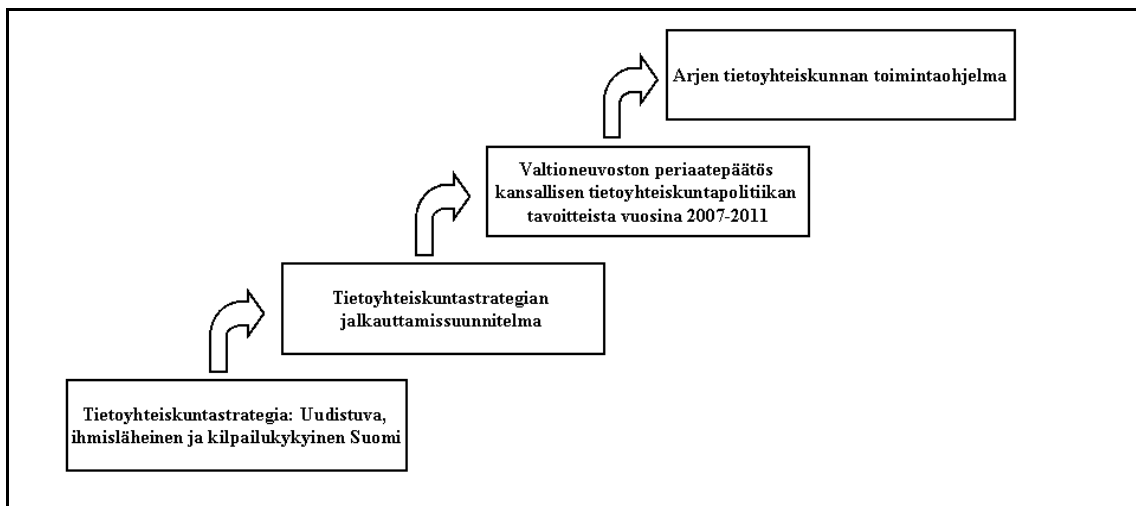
Tietoyhteiskuntastrategia: Uudistuva, ihmisläheinen ja kilpailukykyinen Suomi

Tietoyhteiskuntastrategian jalkauttamissuunnitelma

Valtioneuvoston periaatepäätös kansallisen tietoyhteiskuntapolitiikan tavoitteista vuosina 2007-2011

Arjen tietoyhteiskunnan toimintaohjelma